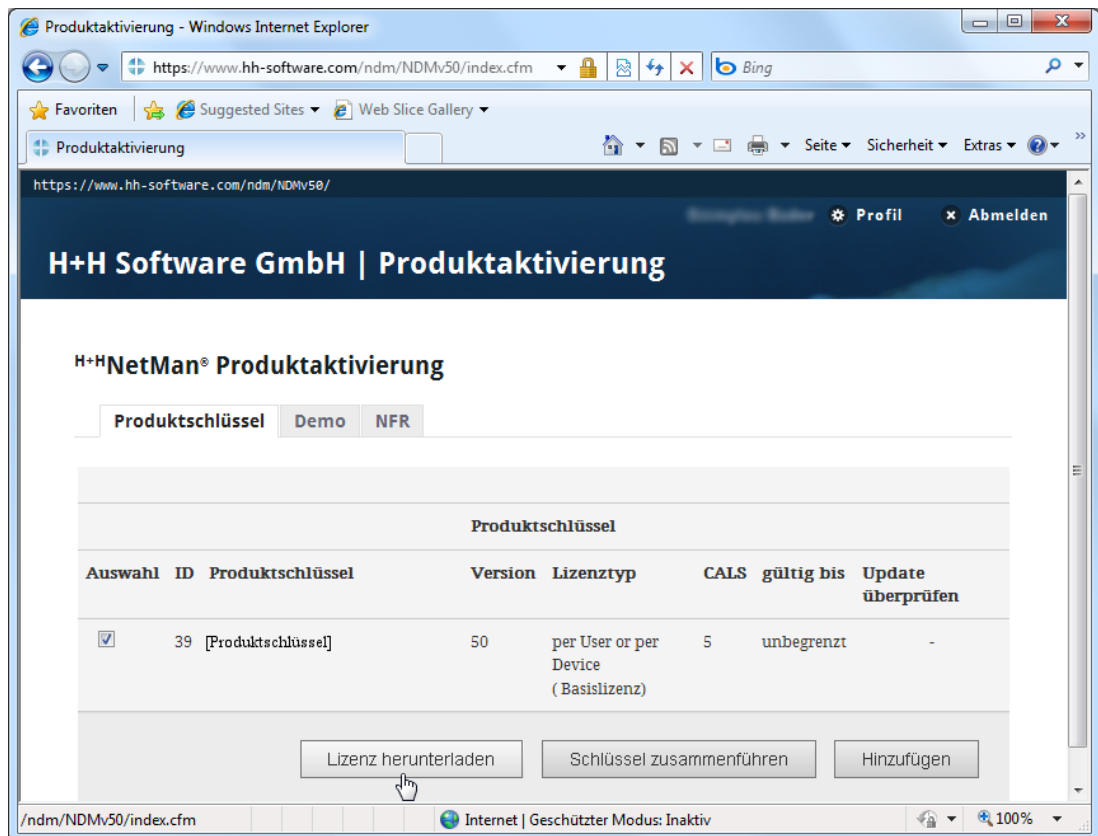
Produktaktivierung - Windows Internet Explorer

https://www.hh-software.com/ndm/NDMv50/index.cfm

Bing

Favoriten | Suggested Sites ▾ | Web Slice Gallery ▾

Produktaktivierung

Seite ▾ Sicherheit ▾ Extras ▾

https://www.hh-software.com/ndm/NDMv50/

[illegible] Profil Abmelden

H+H Software GmbH | Produktaktivierung

H+H NetMan® Produktaktivierung

Produktschlüssel | Demo | NFR

Produktschlüssel

| Auswahl | ID | Produktschlüssel | Version | Lizenztyp | CALS | gültig bis | Update überprüfen |
|---|---|---|---|---|---|---|---|
| ☑ | 39 | [Produktschlüssel] | 50 | per User or per Device ( Basislizenz) | 5 | unbegrenzt | - |

Lizenz herunterladen | Schlüssel zusammenführen | Hinzufügen

/ndm/NDMv50/index.cfm | Internet | Geschützter Modus: Inaktiv | 100%